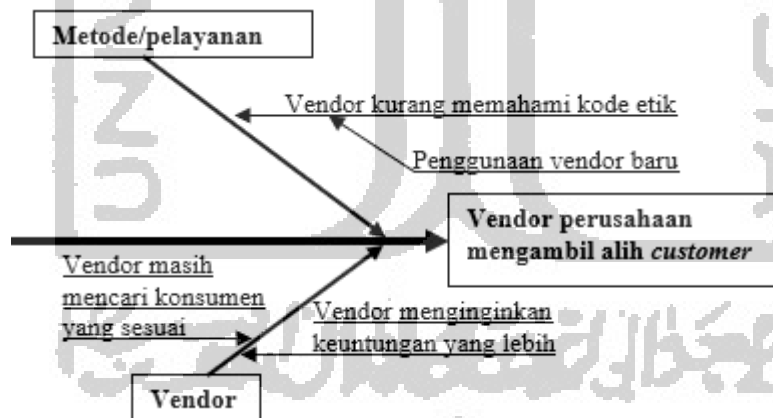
Metode/pelayanan

Vendor kurang memahami kode etik

Penggunaan vendor baru

Vendor perusahaan mengambil alih *customer*

Vendor masih mencari konsumen yang sesuai

Vendor menginginkan keuntungan yang lebih

Vendor